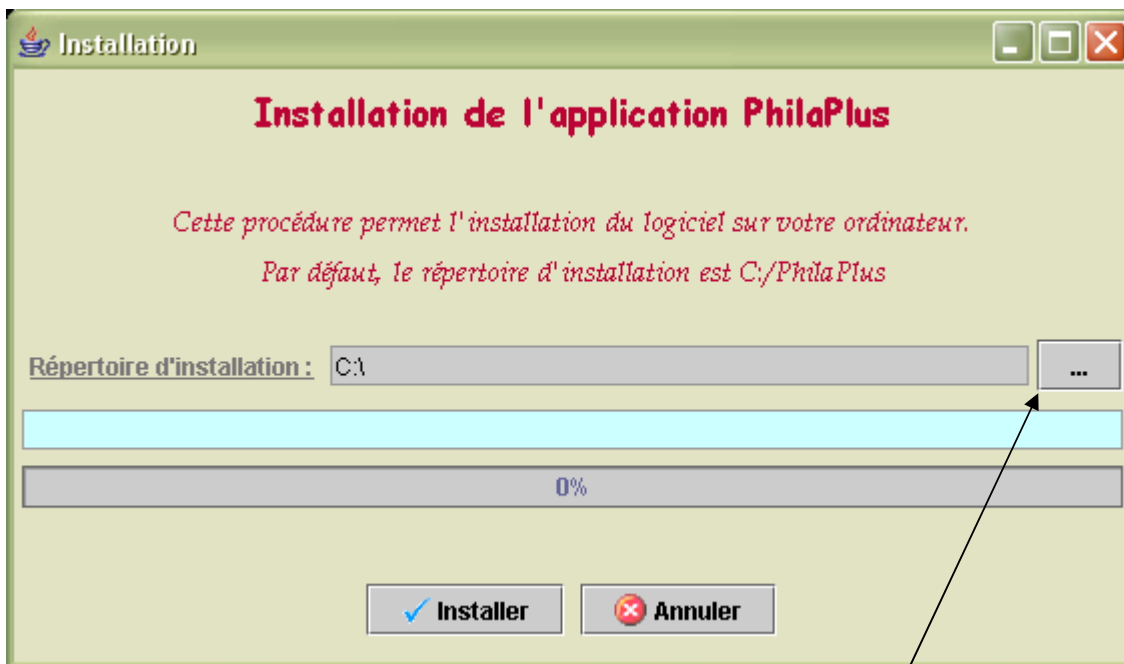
Installation

Installation de l'application PhilaPlus

Cette procédure permet l'installation du logiciel sur votre ordinateur.

Par défaut, le répertoire d'installation est C:/PhilaPlus

Répertoire d'installation : C:\ ...

0%

Installer Annuler